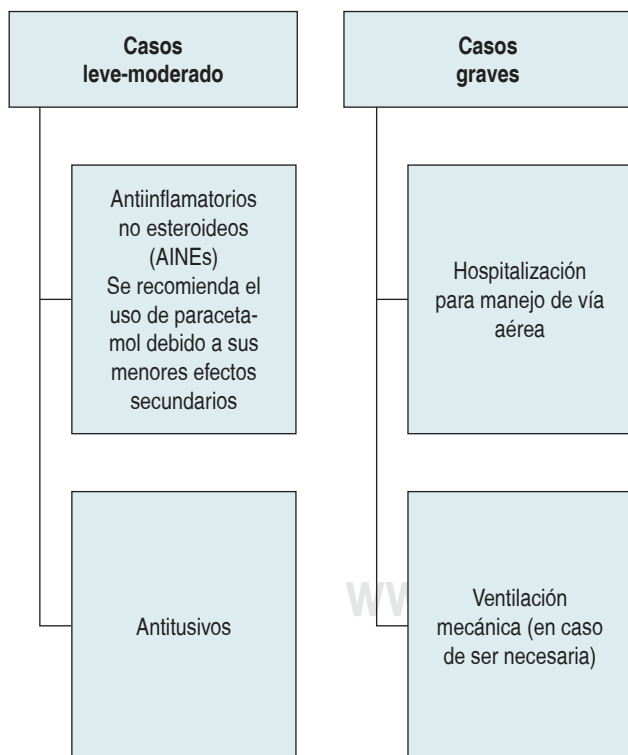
**Casos leve-moderado**

Antiinflamatorios no esteroideos (AINEs) Se recomienda el uso de paracetamol debido a sus menores efectos secundarios

Antitusivos

**Casos graves**

Hospitalización para manejo de vía aérea

Ventilación mecánica (en caso de ser necesaria)

WW